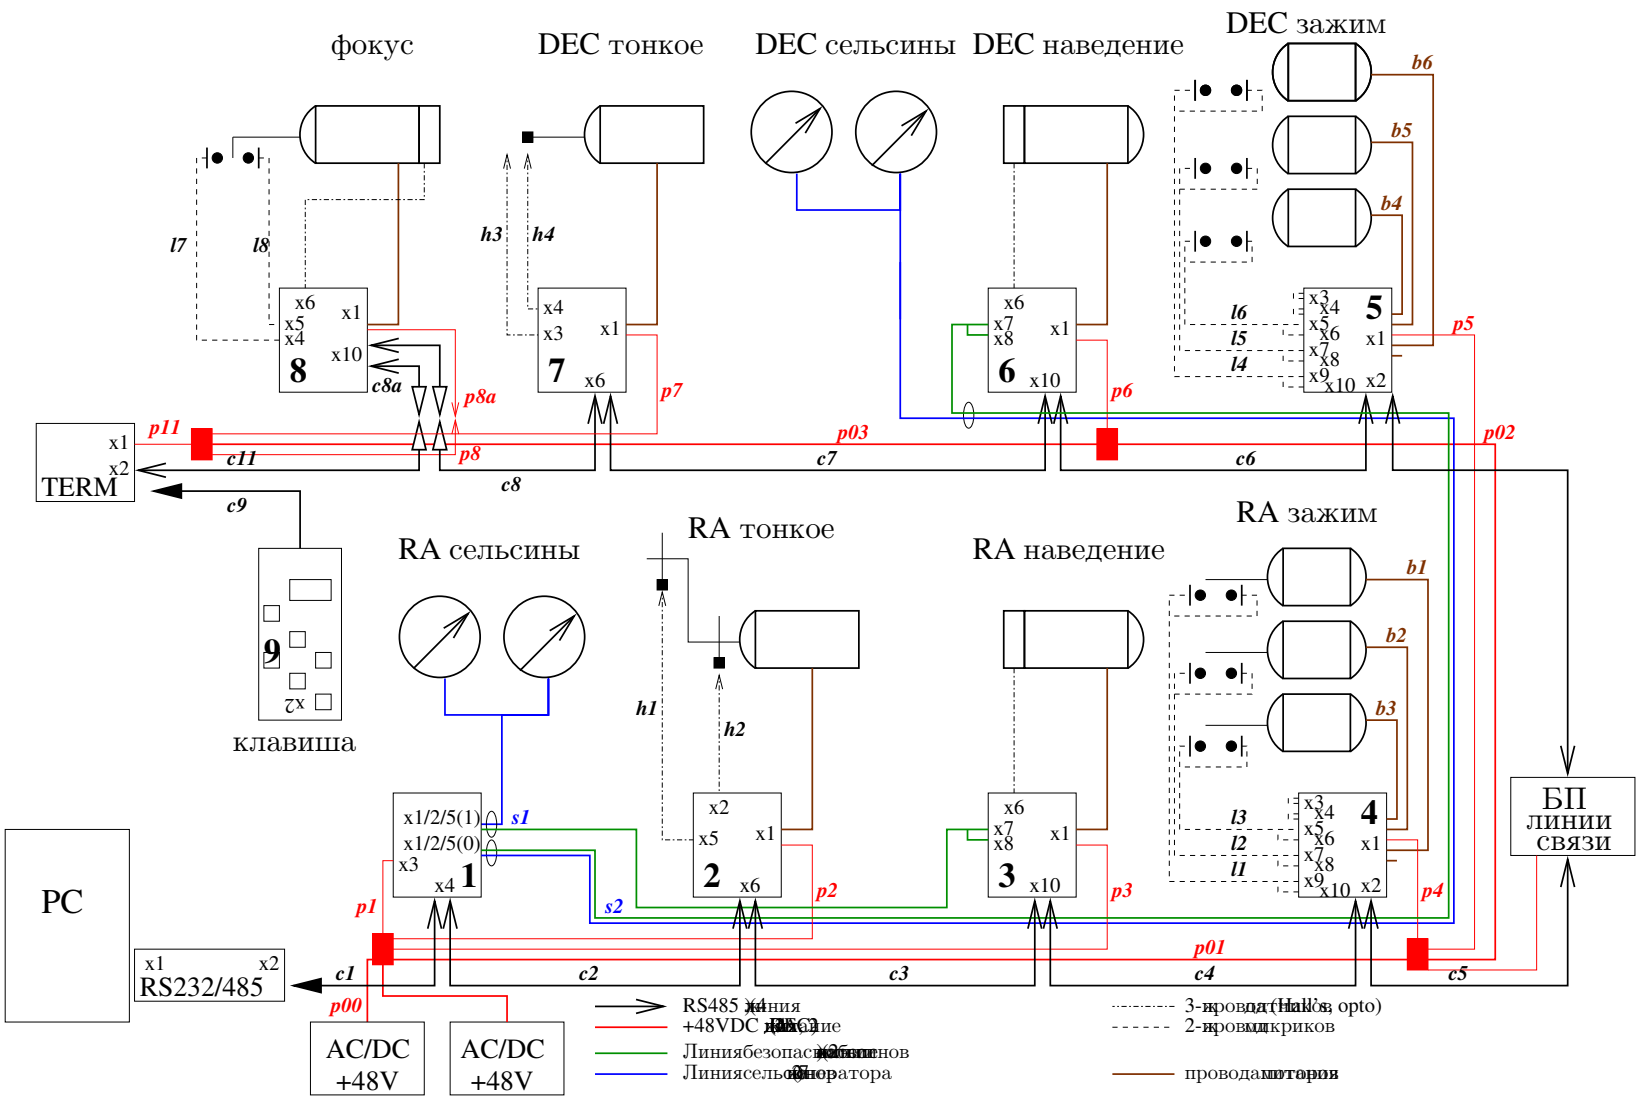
фокус
DEC тонкое
DEC сельсины
DEC наведение
DEC зажим
b6
b5
b4
l7
l8
h3
h4
x6
x5
x4
x1
x10
8
c8a
x4
x3
x1
7
x6
p7
x6
x7
x8
x1
6
x10
p6
x3
x4
x5
x6
x7
x8
x9
x10
5
x1
x2
l6
l5
l4
p5
p8a
p8
TERM
x1
x2
p11
c11
c8
c7
p03
c6
p02
c9
9
x2
клавиша
RA сельсины
RA тонкое
RA наведение
RA зажим
b1
b2
b3
h1
h2
x1/2/5(1)
x1/2/5(0)
x3
x4
1
s1
s2
x2
x5
x1
2
x6
p2
x6
x7
x8
x1
3
x10
p3
x3
x4
x5
x6
x7
x8
x9
x10
4
x1
x2
l3
l2
l1
p4
БП
ЛИНИИ
СВЯЗИ
PC
p1
x1
x2
RS232/485
c1
c2
c3
c4
p01
c5
p00
AC/DC
+48V
AC/DC
+48V
RS485 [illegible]
+48VDC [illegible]
Линия безопас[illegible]
Линия сель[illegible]
3-х провод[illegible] (Hall's, opto)
2-х провод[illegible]
провода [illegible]